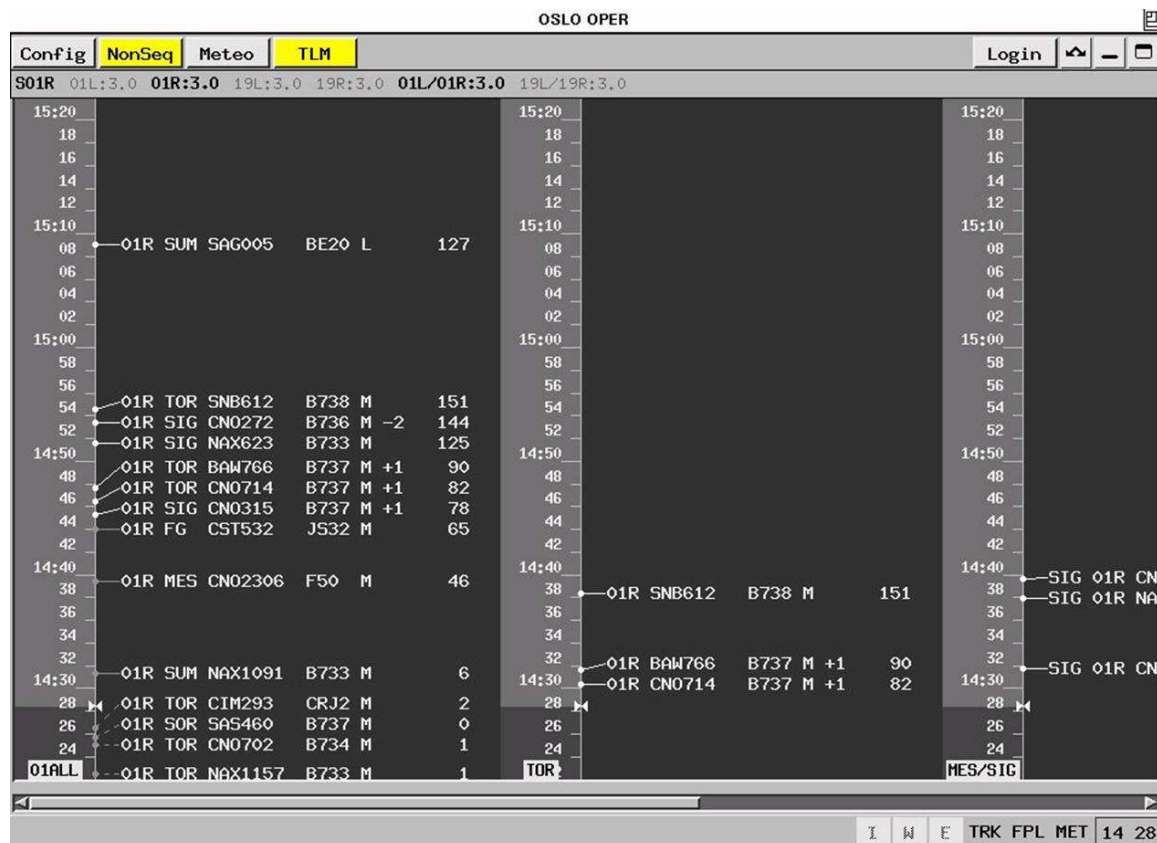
OSLO OPER

Config NonSeq Meteo TLM

Login

S01R 01L:3.0 01R:3.0 19L:3.0 19R:3.0 01L/01R:3.0 19L/19R:3.0

15:20
18
16
14
12
15:10
08 01R SUM SAG005 BE20 L 127
06
04
02
15:00
58
56
54 01R TOR SNB612 B738 M 151
52 01R SIG CN0272 B736 M -2 144
01R SIG NAX623 B733 M 125
14:50
48 01R TOR BAW766 B737 M +1 90
01R TOR CN0714 B737 M +1 82
46 01R SIG CN0315 B737 M +1 78
44 01R FG CST532 JS32 M 65
42
14:40
38 01R MES CN02306 F50 M 46
36
34
32
14:30 01R SUM NAX1091 B733 M 6
28 01R TOR CIM293 CRJ2 M 2
26 01R SOR SAS460 B737 M 0
24 01R TOR CN0702 B734 M 1
01ALL 01R TOR NAX1157 B733 M 1

15:20
18
16
14
12
15:10
08
06
04
02
15:00
58
56
54
52
14:50
48
46
44
42
14:40
38 01R SNB612 B738 M 151
36
34
32 01R BAW766 B737 M +1 90
14:30 01R CN0714 B737 M +1 82
28
26
24
TOR

15:20
18
16
14
12
15:10
08
06
04
02
15:00
58
56
54
52
14:50
48
46
44
42
14:40 SIG 01R CN
38 SIG 01R NA
36
34
32 SIG 01R CN
14:30
28
26
24
MES/SIG

I W E TRK FPL MET 14 28